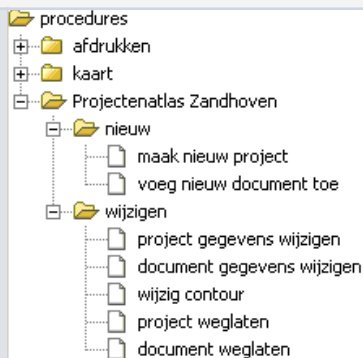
procedures
afdrukken
kaart
Projectenatlas Zandhoven
nieuw
maak nieuw project
voeg nieuw document toe
wijzigen
project gegevens wijzigen
document gegevens wijzigen
wijzig contour
project weglaten
document weglaten